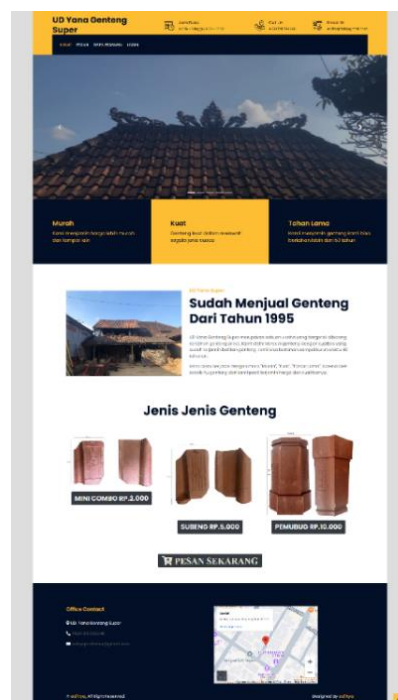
UD Yana Genteng Super

HOME PESAN INFO PEMBELI LOKASI

Murah
Kami menjamin harga lebih murah dari tempat lain

Kuat
Genteng kuat dalam melawati segala jenis musim

Tahan Lama
Kami menjamin genteng kami bisa bertahan lebih dari 5-6 tahun

UD Yana Super

Sudah Menjual Genteng Dari Tahun 1995

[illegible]

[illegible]

Jenis Jenis Genteng

MINI COMBO RP.2.000

SUBENG RP.5.000

PEMUBUG RP.10.000

PESAN SEKARANG

Office Contact

UD Yana Genteng Super

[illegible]

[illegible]

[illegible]

Designed by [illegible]